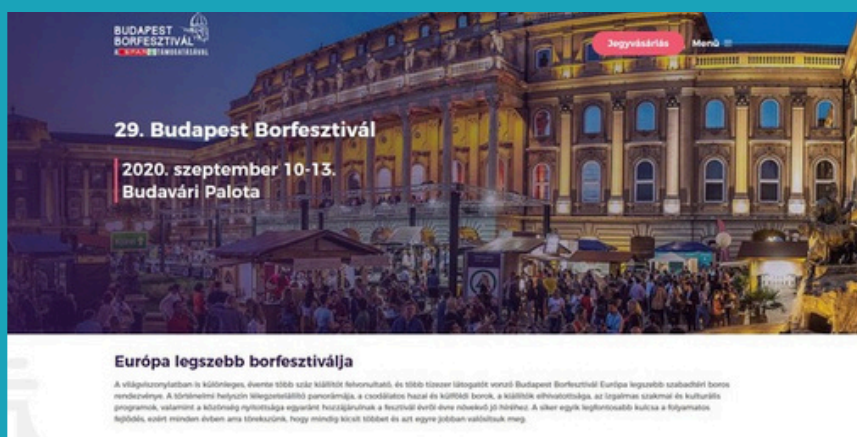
BUDAPEST BORFESZTIVÁL

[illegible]

Jegyvásárlás

Menü

29. Budapest Borfesztivál

2020. szeptember 10-13.
Budavári Palota

Európa legszebb borfesztiválja

A világviszonylatban is különleges, évente több száz kiállítót felvonultató, és több tízezer látogatót vonzó Budapest Borfesztivál Európa legszebb szabadtéri boros rendezvénye. A történelmi helyszín lélegzetelállító panorámája, a csodálatos hazai és külföldi borok, a kiállítók elhivatottsága, az izgalmas szakmai és kulturális programok, valamint a közönség nyitottsága egyaránt hozzájárulnak a fesztivál évről évre növekvő jó hírnevéhez. A siker egyik legfontosabb kulcsa a folyamatos fejlődés, ezért minden évben arra törekszünk, hogy mindig kicsit többet és azt egyre jobban valósítsuk meg.